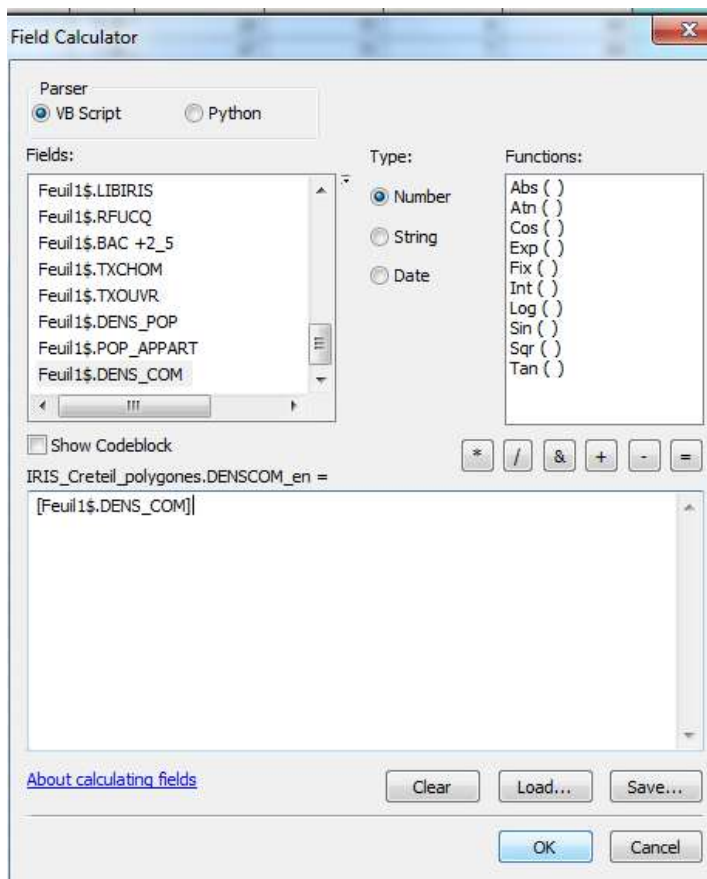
Field Calculator

Parser
VB Script
Python

Fields:
Feuil1$.LIBIRIS
Feuil1$.RFUCQ
Feuil1$.BAC +2_5
Feuil1$.TXCHOM
Feuil1$.TXOUVR
Feuil1$.DENS_POP
Feuil1$.POP_APPART
Feuil1$.DENS_COM

Type:
Number
String
Date

Functions:
Abs ( )
Atn ( )
Cos ( )
Exp ( )
Fix ( )
Int ( )
Log ( )
Sin ( )
Sqr ( )
Tan ( )

Show Codeblock

* / & + - =

IRIS_Creteil_polygones.DENSCOM_en =

[Feuil1$.DENS_COM]

About calculating fields

Clear
Load...
Save...

OK
Cancel